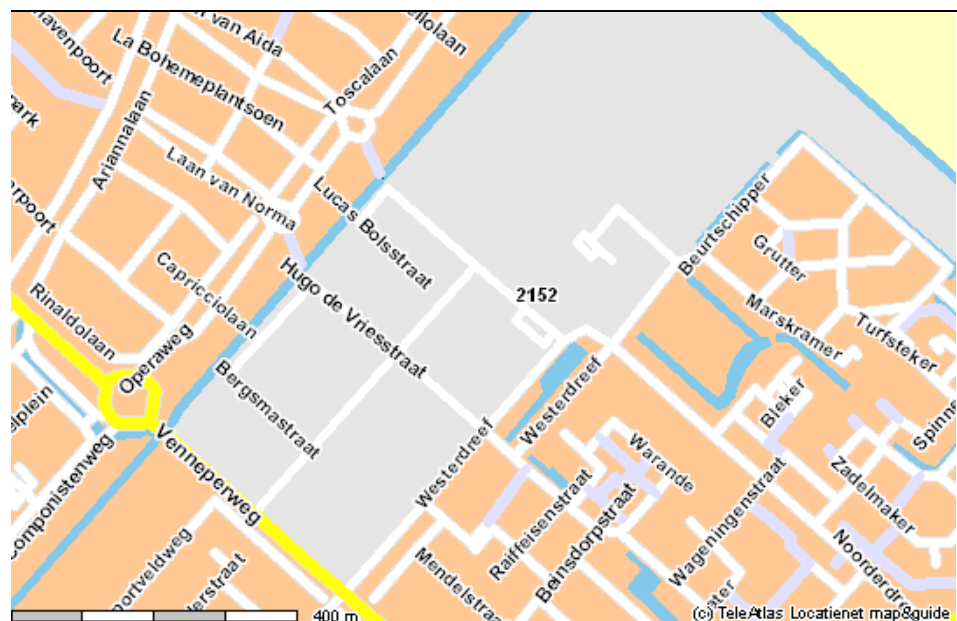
r van Aida
llolaan
avenpoort
La Bohemeplantsoen
Toscalaan
ark
Ariannalaan
Laan van Norma
rpoort
Lucas Bolsstraat
Capricciolaan
Hugo de Vriesstraat
Beurtschipper
Grutter
2152
Marskramer
Turfsteker
Rinaldolaan
Operaweg
Bergsmastraat
Westerdreef
Bleker
lplein
Componistenweg
Venneperweg
Westerdreef
Warande
Spinne
Zadelmaker
Raiffeisenstraat
Beinsdorpstraat
Wageningenstraat
Noorderdr
ortveldweg
erstraat
Mendelstraa
ter
400 m
(c) TeleAtlas Locatienet map&guide